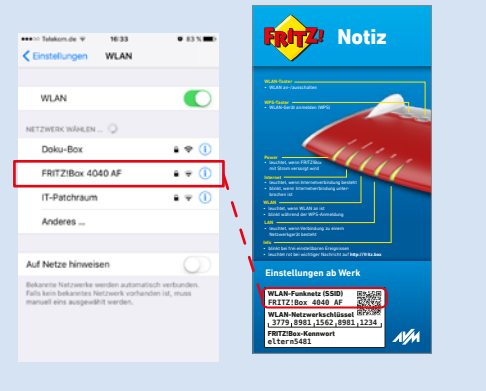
Telekom.de 16:33 83 %

Einstellungen WLAN

WLAN

NETZWERK WÄHLEN ...

Doku-Box

FRITZ!Box 4040 AF

IT-Patchraum

Anderes ...

Auf Netze hinweisen

Bekannte Netzwerke werden automatisch verbunden. Falls kein bekanntes Netzwerk vorhanden ist, muss manuell eins ausgewählt werden.

FRITZ! Notiz

WLAN-Taster
• WLAN an-/ausschalten

WPS-Taster
• WLAN-Gerät anmelden (WPS)

Power
• leuchtet, wenn FRITZ!Box mit Strom versorgt wird

Internet
• leuchtet, wenn Internetverbindung besteht
• blinkt, wenn Internetverbindung unterbrochen ist

WLAN
• leuchtet, wenn WLAN an ist
• blinkt während der WPS-Anmeldung

LAN
• leuchtet, wenn Verbindung zu einem Netzwerkgerät besteht

Info
• blinkt bei frei einstellbaren Ereignissen
• leuchtet rot bei wichtiger Nachricht auf http://fritz.box

Einstellungen ab Werk

WLAN-Funknetz (SSID)
FRITZ!Box 4040 AF

WLAN-Netzwerkschlüssel
3779,8981,1562,8981,1234

FRITZ!Box-Kennwort
eltern5481

AVM